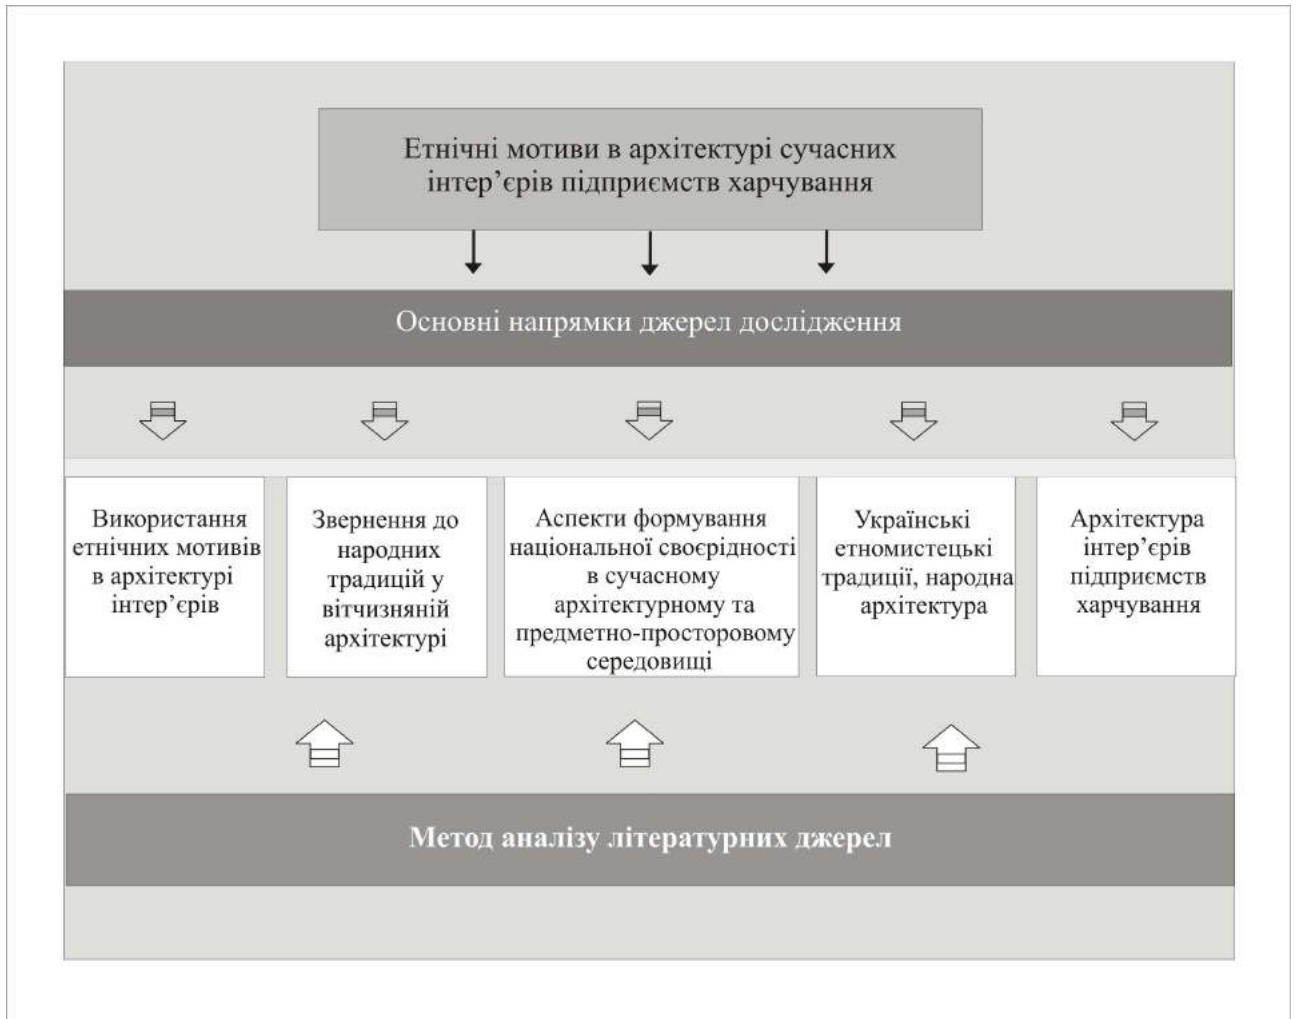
Етнічні мотиви в архітектурі сучасних інтер'єрів підприємств харчування

Основні напрямки джерел дослідження

Використання етнічних мотивів в архітектурі інтер'єрів

Звернення до народних традицій у вітчизняній архітектурі

Аспекти формування національної своєрідності в сучасному архітектурному та предметно-просторовому середовищі

Українські етномистецькі традиції, народна архітектура

Архітектура інтер'єрів підприємств харчування

Метод аналізу літературних джерел